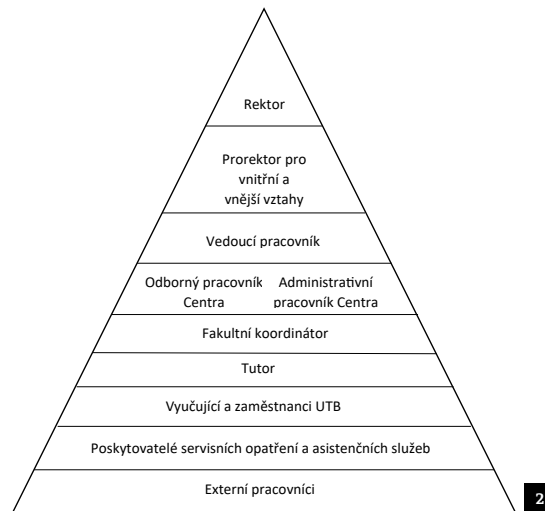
Rektor

Prorektor pro vnitřní a vnější vztahy

Vedoucí pracovník

Odborný pracovník Centra

Administrativní pracovník Centra

Fakultní koordinátor

Tutor

Vyučující a zaměstnanci UTB

Poskytovatelé servisních opatření a asistenčních služeb

Externí pracovníci

2